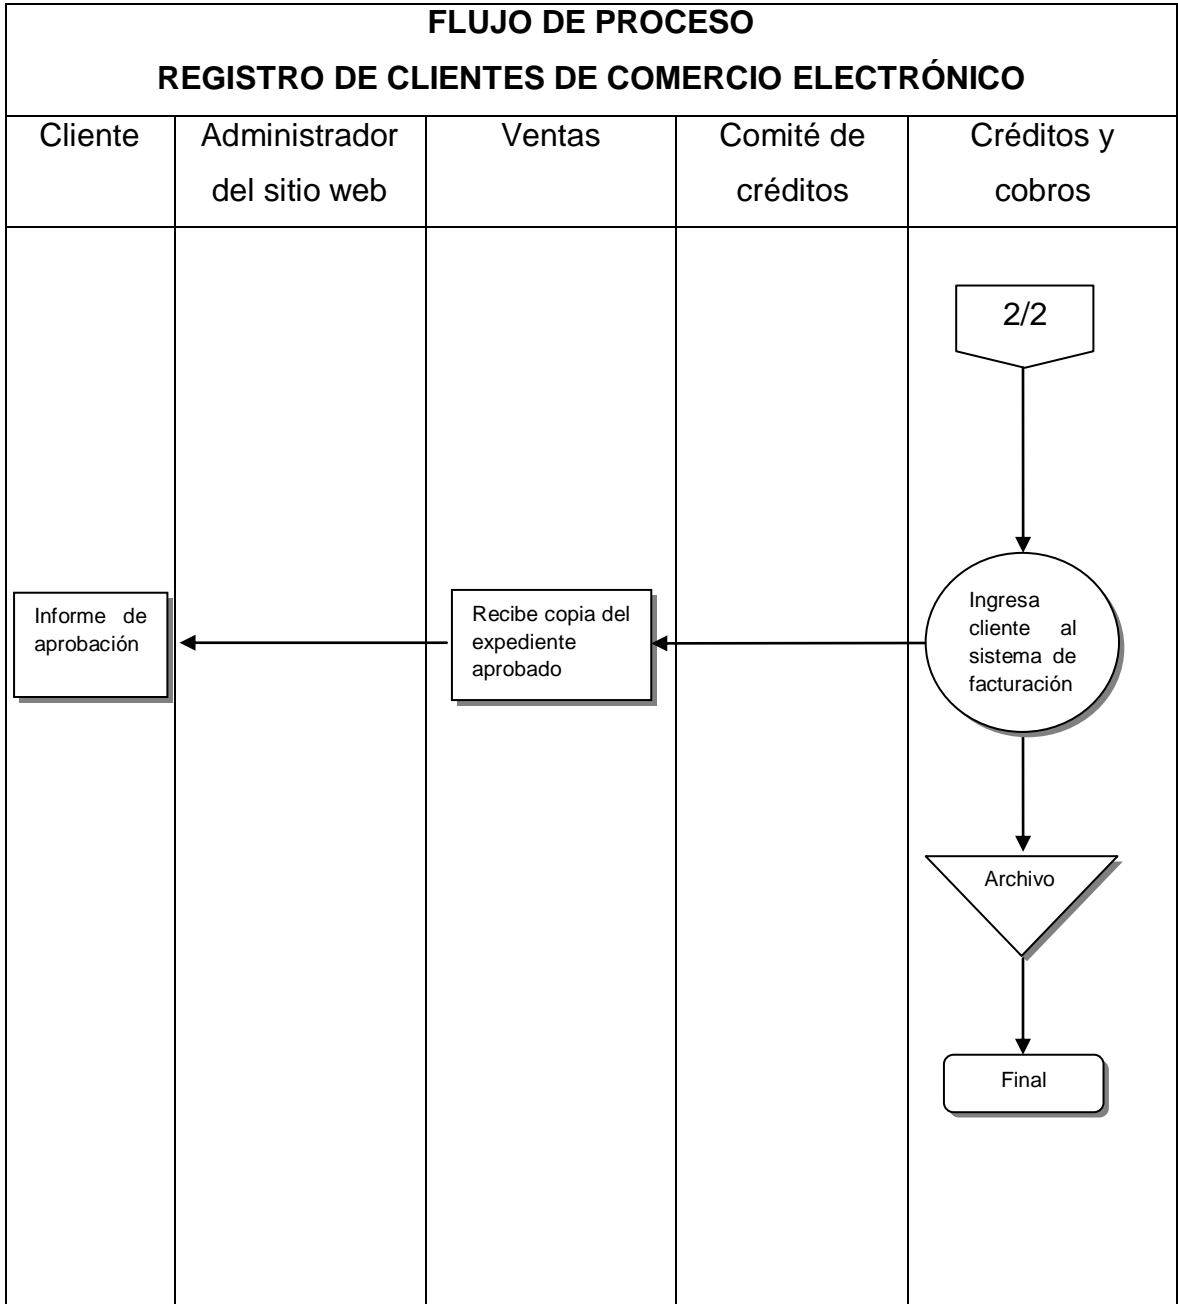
FLUJO DE PROCESO

REGISTRO DE CLIENTES DE COMERCIO ELECTRÓNICO

| Cliente | Administrador del sitio web | Ventas | Comité de créditos | Créditos y cobros |
|---|---|---|---|---|

2/2

Ingresa cliente al sistema de facturación

Recibe copia del expediente aprobado

Informe de aprobación

Archivo

Final